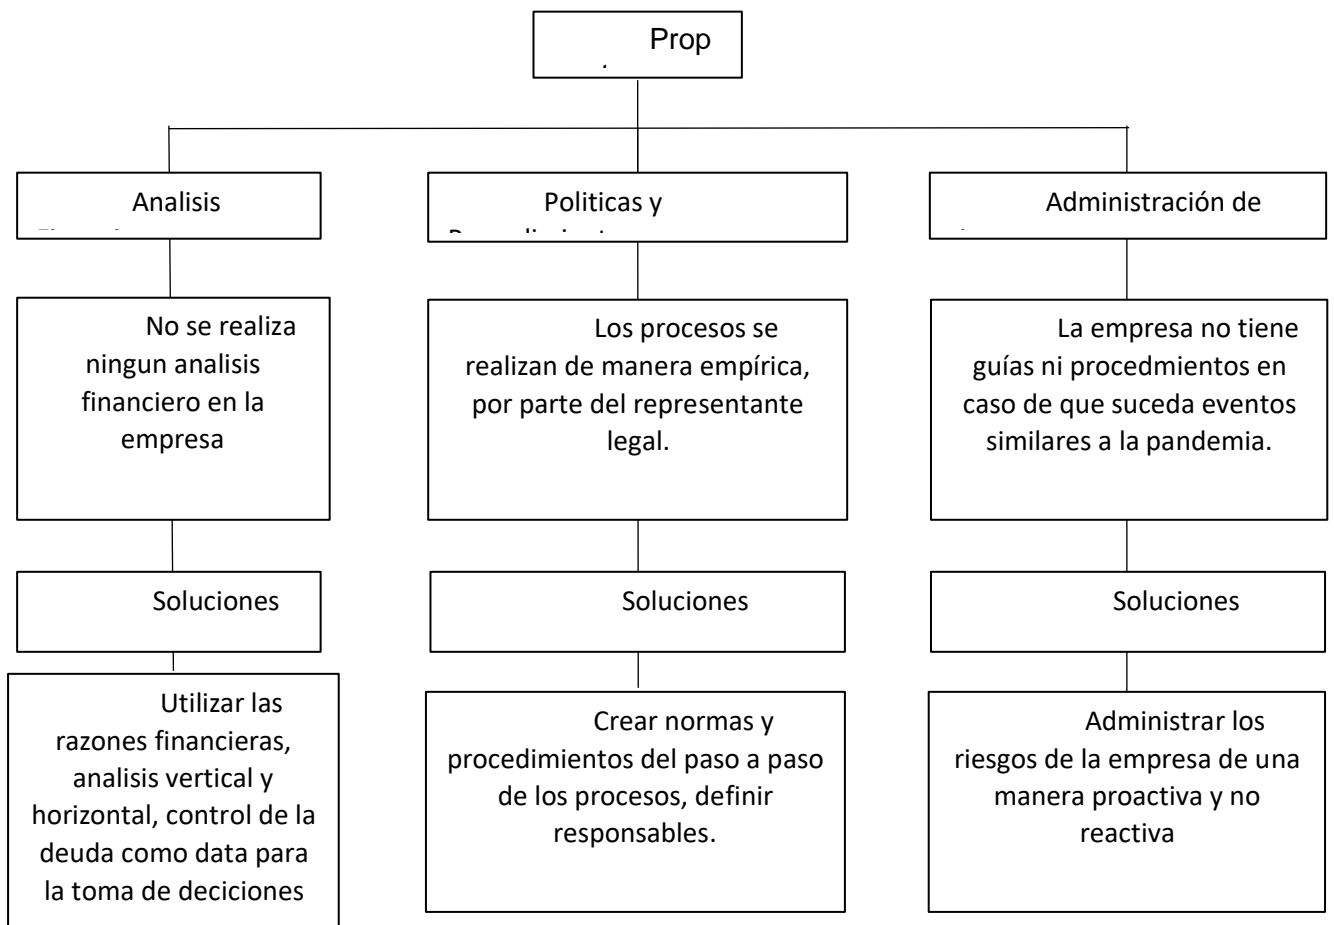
Prop

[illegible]

Analisis
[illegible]

Politicas y
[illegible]

Administración de
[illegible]

No se realiza ningun analisis financiero en la empresa

Los procesos se realizan de manera empírica, por parte del representante legal.

La empresa no tiene guías ni procedmientos en caso de que suceda eventos similares a la pandemia.

Soluciones

Soluciones

Soluciones

Utilizar las razones financieras, analisis vertical y horizontal, control de la deuda como data para la toma de deciciones

Crear normas y procedimientos del paso a paso de los procesos, definir responsables.

Administrar los riesgos de la empresa de una manera proactiva y no reactiva